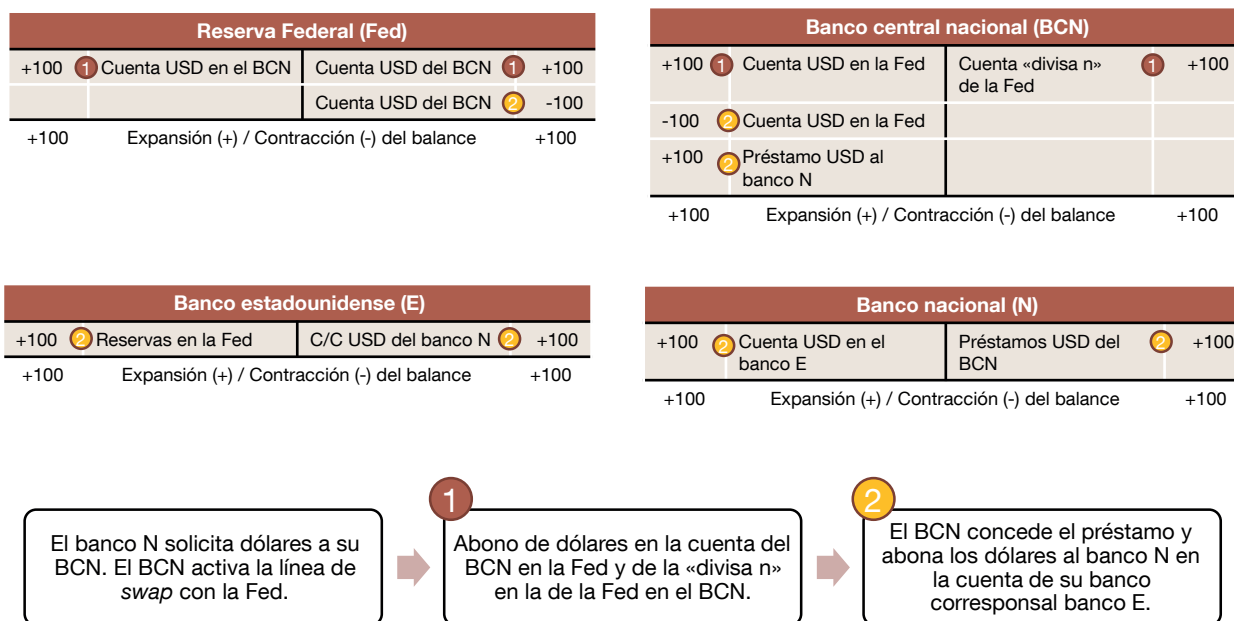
| Reserva Federal (Fed) | | | |
|---|---|---|---|
| +100 | 1 Cuenta USD en el BCN | Cuenta USD del BCN 1 | +100 |
| | | Cuenta USD del BCN 2 | -100 |

+100 Expansión (+) / Contracción (-) del balance +100

| Banco central nacional (BCN) | | | |
|---|---|---|---|
| +100 | 1 Cuenta USD en la Fed | Cuenta «divisa n» de la Fed 1 | +100 |
| -100 | 2 Cuenta USD en la Fed | | |
| +100 | 2 Préstamo USD al banco N | | |

+100 Expansión (+) / Contracción (-) del balance +100

| Banco estadounidense (E) | | | |
|---|---|---|---|
| +100 | 2 Reservas en la Fed | C/C USD del banco N 2 | +100 |

+100 Expansión (+) / Contracción (-) del balance +100

| Banco nacional (N) | | | |
|---|---|---|---|
| +100 | 2 Cuenta USD en el banco E | Préstamos USD del BCN 2 | +100 |

+100 Expansión (+) / Contracción (-) del balance +100

El banco N solicita dólares a su BCN. El BCN activa la línea de *swap* con la Fed.

1
Abono de dólares en la cuenta del BCN en la Fed y de la «divisa n» en la de la Fed en el BCN.

2
El BCN concede el préstamo y abona los dólares al banco N en la cuenta de su banco corresponsal banco E.